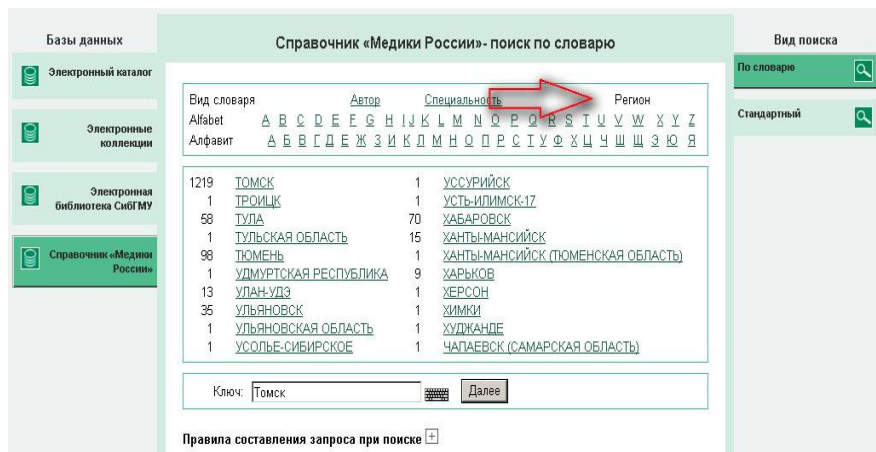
Базы данных

Электронный каталог

Электронные коллекции

Электронная библиотека СибГМУ

Справочник «Медики России»

Справочник «Медики России» - поиск по словарю

Вид словаря Автор Специальность Регион

Alfabet A B C D E F G H I J K L M N O P Q R S T U V W X Y Z

Алфавит А Б В Г Д Е Ж З И К Л М Н О П Р С Т У Ф Х Ц Ч Ш Щ Э Ю Я

| | | | |
|---|---|---|---|
| 1219 | ТОМСК | 1 | УССУРИЙСК |
| 1 | ТРОИЦК | 1 | УСТЬ-ИЛИМСК-17 |
| 58 | ТУЛА | 70 | ХАБАРОВСК |
| 1 | ТУЛЬСКАЯ ОБЛАСТЬ | 15 | ХАНТЫ-МАНСИЙСК |
| 98 | ТЮМЕНЬ | 1 | ХАНТЫ-МАНСИЙСК (ТЮМЕНСКАЯ ОБЛАСТЬ) |
| 1 | УДМУРТСКАЯ РЕСПУБЛИКА | 9 | ХАРЬКОВ |
| 13 | УЛАН-УДЭ | 1 | ХЕРСОН |
| 35 | УЛЬЯНОВСК | 1 | ХИМКИ |
| 1 | УЛЬЯНОВСКАЯ ОБЛАСТЬ | 1 | ХУДЖАНДЕ |
| 1 | УСОЛЬЕ-СИБИРСКОЕ | 1 | ЧАПАЕВСК (САМАРСКАЯ ОБЛАСТЬ) |

Ключ: Томск Далее

Правила составления запроса при поиске +

Вид поиска

По словарю

Стандартный